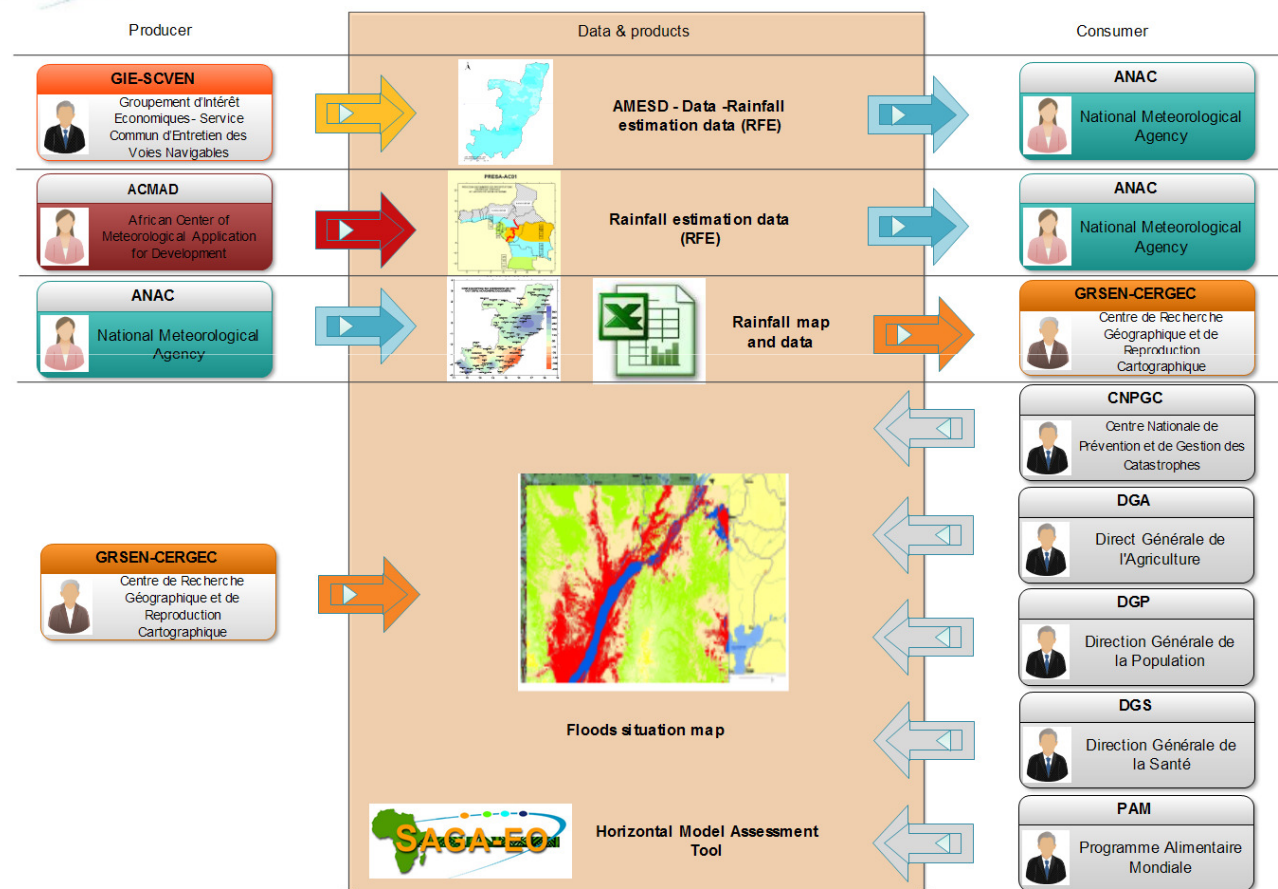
Producer

Data & products

Consumer

GIE-SCVEN
Groupement d'Intérêt Economiques- Service Commun d'Entretien des Voies Navigables

AMESD - Data -Rainfall estimation data (RFE)

ANAC
National Meteorological Agency

ACMAD
African Center of Meteorological Application for Development

PRESA-AC01

Rainfall estimation data (RFE)

ANAC
National Meteorological Agency

ANAC
National Meteorological Agency

Rainfall map and data

GRSEN-CERGEC
Centre de Recherche Géographique et de Reproduction Cartographique

CNPGC
Centre Nationale de Prévention et de Gestion des Catastrophes

GRSEN-CERGEC
Centre de Recherche Géographique et de Reproduction Cartographique

DGA
Direct Générale de l'Agriculture

DGP
Direction Générale de la Population

Floods situation map

DGS
Direction Générale de la Santé

SAGA-EO

Horizontal Model Assessment Tool

PAM
Programme Alimentaire Mondiale